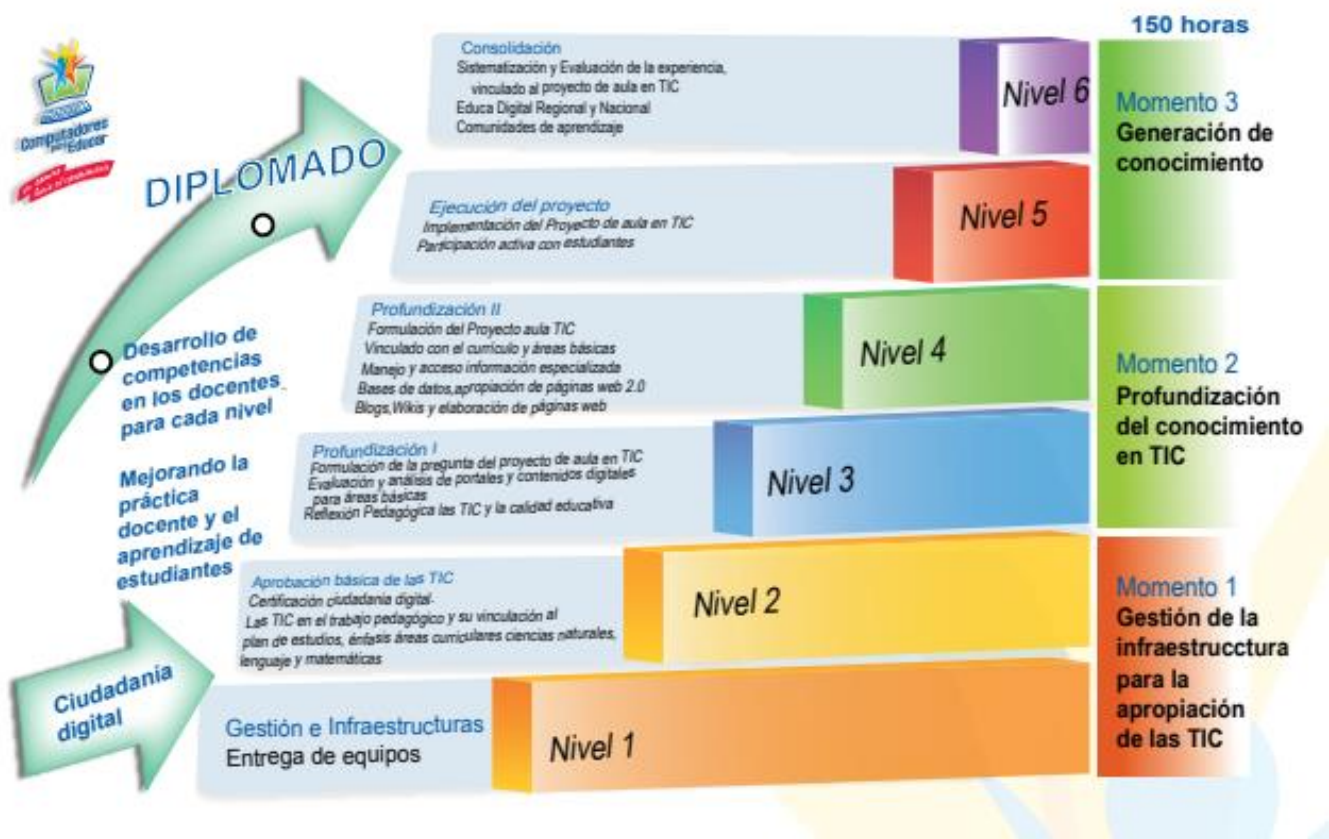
Computadores para Educar

DIPLOMADO

Desarrollo de competencias en los docentes para cada nivel

Mejorando la práctica docente y el aprendizaje de estudiantes

Ciudadanía digital

150 horas

Consolidación
Sistematización y Evaluación de la experiencia, vinculado al proyecto de aula en TIC
Educa Digital Regional y Nacional
Comunidades de aprendizaje

Nivel 6

Momento 3
Generación de conocimiento

Ejecución del proyecto
Implementación del Proyecto de aula en TIC
Participación activa con estudiantes

Nivel 5

Profundización II
Formulación del Proyecto aula TIC
Vinculado con el currículo y áreas básicas
Manejo y acceso información especializada
Bases de datos,apropiación de páginas web 2.0
Blogs,Wikis y elaboración de páginas web

Nivel 4

Momento 2
Profundización del conocimiento en TIC

Profundización I
Formulación de la pregunta del proyecto de aula en TIC
Evaluación y análisis de portales y contenidos digitales para áreas básicas
Reflexión Pedagógica las TIC y la calidad educativa

Nivel 3

Aprobación básica de las TIC
Certificación ciudadania digital
Las TIC en el trabajo pedagógico y su vinculación al plan de estudios, énfasis áreas curriculares ciencias naturales, lenguaje y matemáticas

Nivel 2

Momento 1
Gestión de la infraestrucctura para la apropiación de las TIC

Gestión e Infraestructuras
Entrega de equipos

Nivel 1